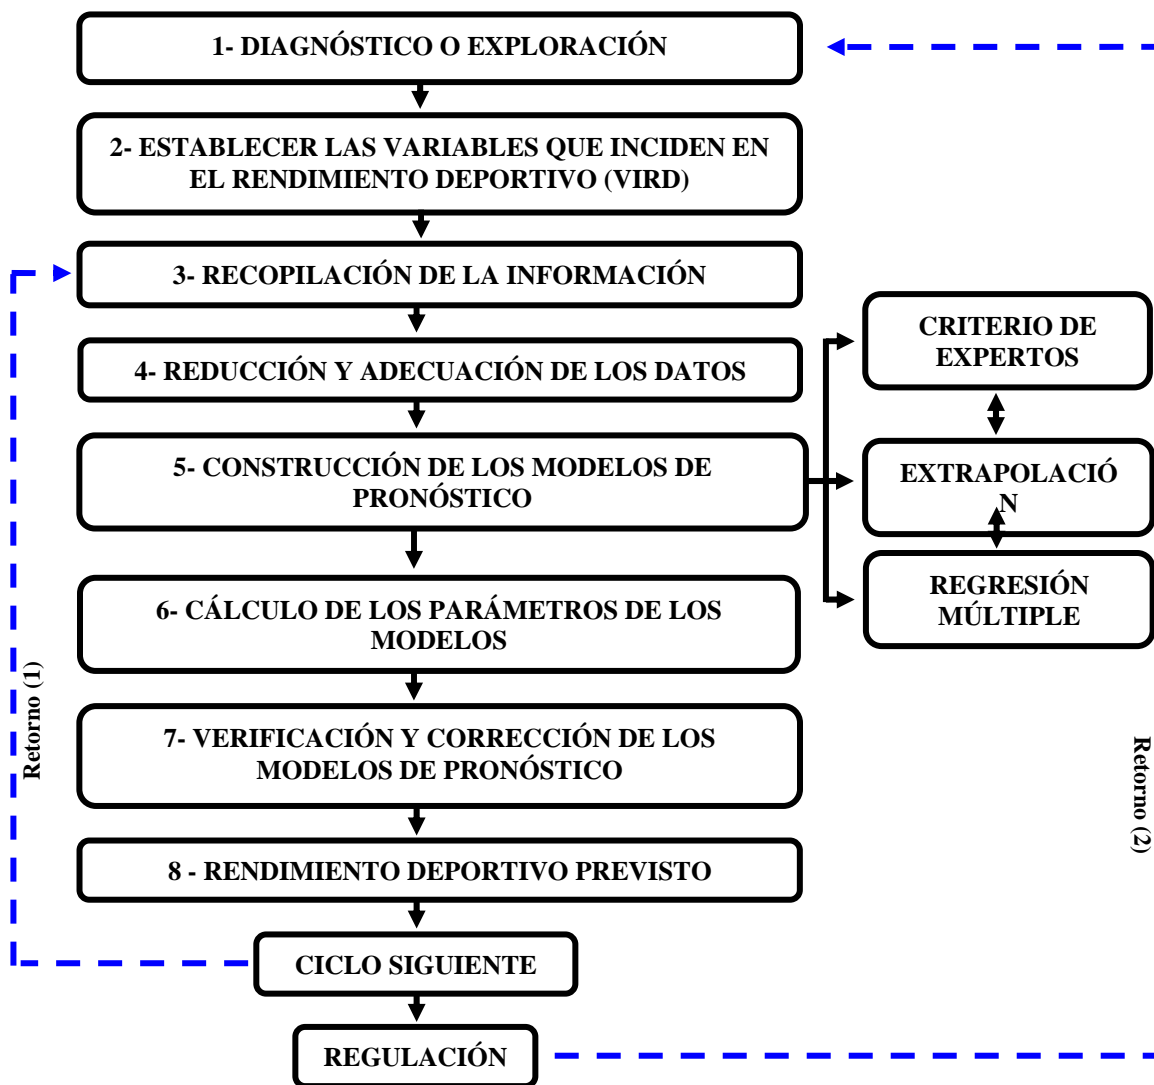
1- DIAGNÓSTICO O EXPLORACIÓN

2- ESTABLECER LAS VARIABLES QUE INCIDEN EN EL RENDIMIENTO DEPORTIVO (VIRD)

3- RECOPILACIÓN DE LA INFORMACIÓN

4- REDUCCIÓN Y ADECUACIÓN DE LOS DATOS

5- CONSTRUCCIÓN DE LOS MODELOS DE PRONÓSTICO

CRITERIO DE EXPERTOS

EXTRAPOLACIÓ N

REGRESIÓN MÚLTIPLE

6- CÁLCULO DE LOS PARÁMETROS DE LOS MODELOS

7- VERIFICACIÓN Y CORRECCIÓN DE LOS MODELOS DE PRONÓSTICO

8 - RENDIMIENTO DEPORTIVO PREVISTO

CICLO SIGUIENTE

REGULACIÓN

Retorno (1)

Retorno (2)